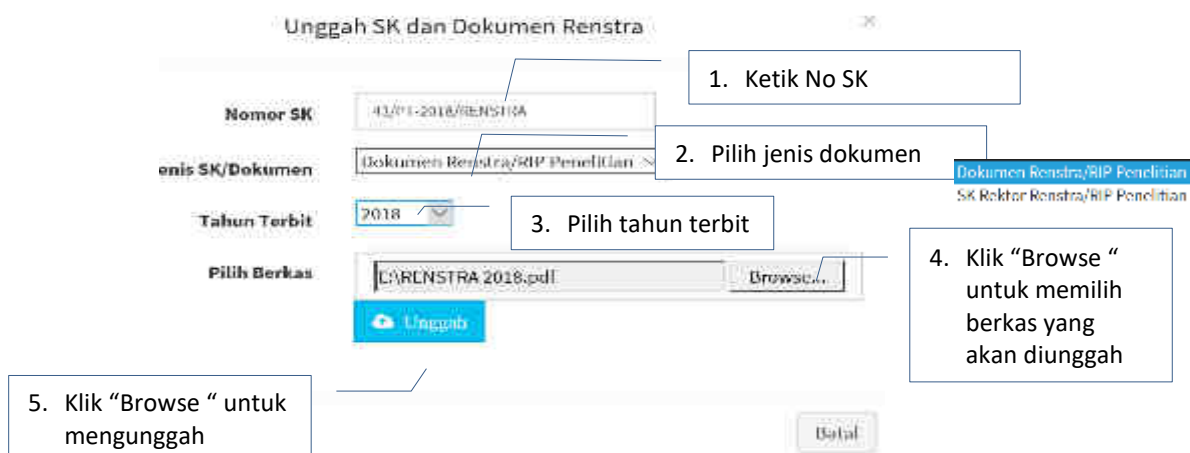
Unggah SK dan Dokumen Renstra

×

1. Ketik No SK

Nomor SK

43/P1-2018/RENSTRA

2. Pilih jenis dokumen

enis SK/Dokumen

Dokumen Renstra/RIP Penelitian

Dokumen Renstra/RIP Penelitian
SK Rektor Renstra/RIP Penelitian

Tahun Terbit

2018

3. Pilih tahun terbit

Pilih Berkas

C:\RENSTRA 2018.pdf

Browse...

4. Klik "Browse " untuk memilih berkas yang akan diunggah

Unggah

5. Klik "Browse " untuk mengunggah

Batal